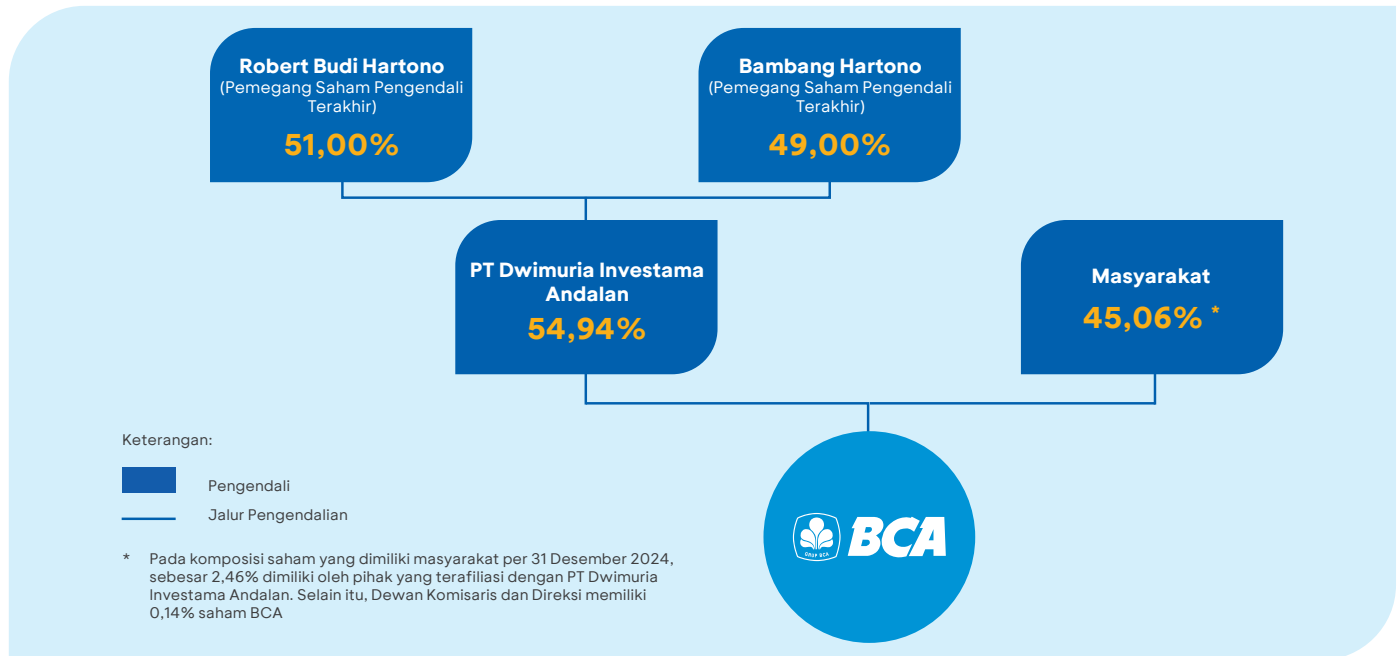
Robert Budi Hartono
(Pemegang Saham Pengendali Terakhir)
51,00%

Bambang Hartono
(Pemegang Saham Pengendali Terakhir)
49,00%

PT Dwimuria Investama Andalan
54,94%

Masyarakat
45,06% *

Keterangan:

Pengendali

Jalur Pengendalian

* Pada komposisi saham yang dimiliki masyarakat per 31 Desember 2024, sebesar 2,46% dimiliki oleh pihak yang terafiliasi dengan PT Dwimuria Investama Andalan. Selain itu, Dewan Komisaris dan Direksi memiliki 0,14% saham BCA

GRUP BCA
BCA